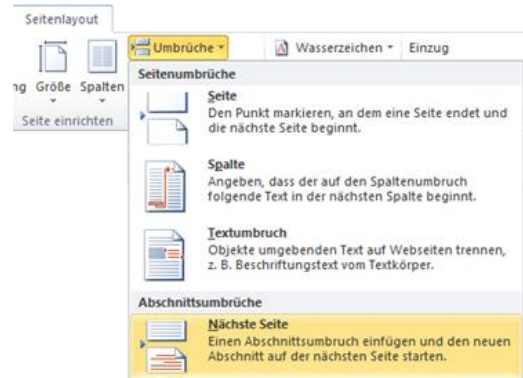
Seitenlayout

ng Größe Spalten

Seite einrichten

Umbrüche

Wasserzeichen

Einzug

Seitenumbrüche

Seite
Den Punkt markieren, an dem eine Seite endet und die nächste Seite beginnt.

Spalte
Angeben, dass der auf den Spaltenumbruch folgende Text in der nächsten Spalte beginnt.

Textumbruch
Objekte umgebenden Text auf Webseiten trennen, z. B. Beschriftungstext vom Textkörper.

Abschnittsumbrüche

Nächste Seite
Einen Abschnittsumbruch einfügen und den neuen Abschnitt auf der nächsten Seite starten.